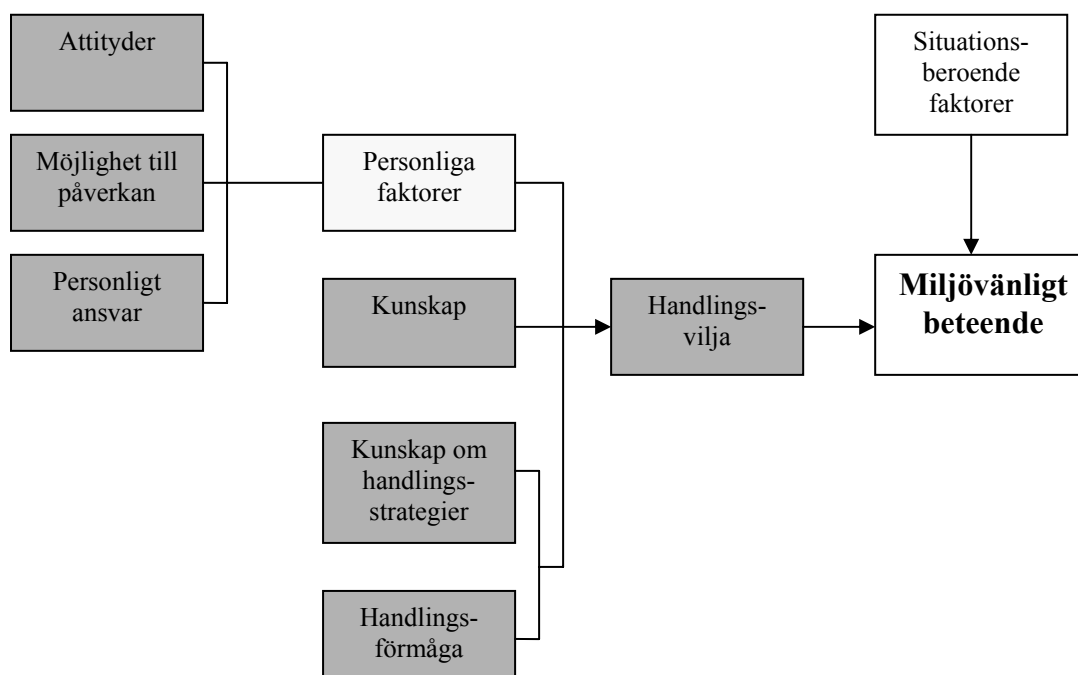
Attityder

Möjlighet till påverkan

Personligt ansvar

Personliga faktorer

Kunskap

Kunskap om handlingsstrategier

Handlingsförmåga

Handlingsvilja

Situationsberoende faktorer

**Miljövänligt beteende**